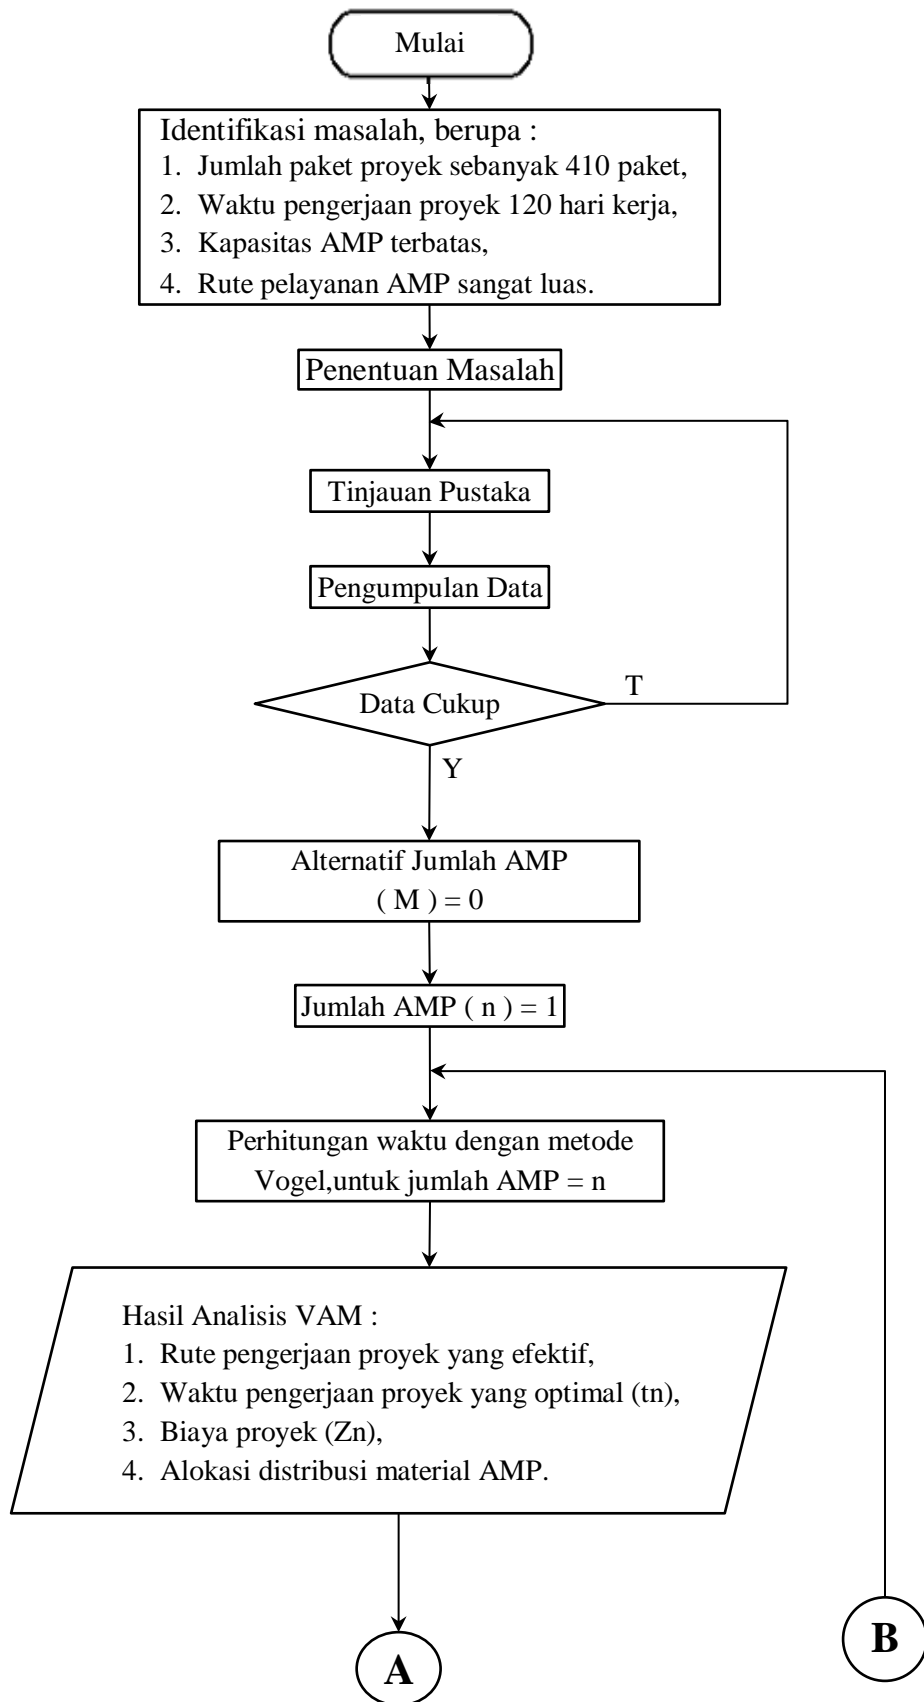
Mulai

Identifikasi masalah, berupa :
1. Jumlah paket proyek sebanyak 410 paket,
2. Waktu pengerjaan proyek 120 hari kerja,
3. Kapasitas AMP terbatas,
4. Rute pelayanan AMP sangat luas.

Penentuan Masalah

Tinjauan Pustaka

Pengumpulan Data

Data Cukup

T

Y

Alternatif Jumlah AMP ( M ) = 0

Jumlah AMP ( n ) = 1

Perhitungan waktu dengan metode Vogel,untuk jumlah AMP = n

Hasil Analisis VAM :
1. Rute pengerjaan proyek yang efektif,
2. Waktu pengerjaan proyek yang optimal (tn),
3. Biaya proyek (Zn),
4. Alokasi distribusi material AMP.

A

B